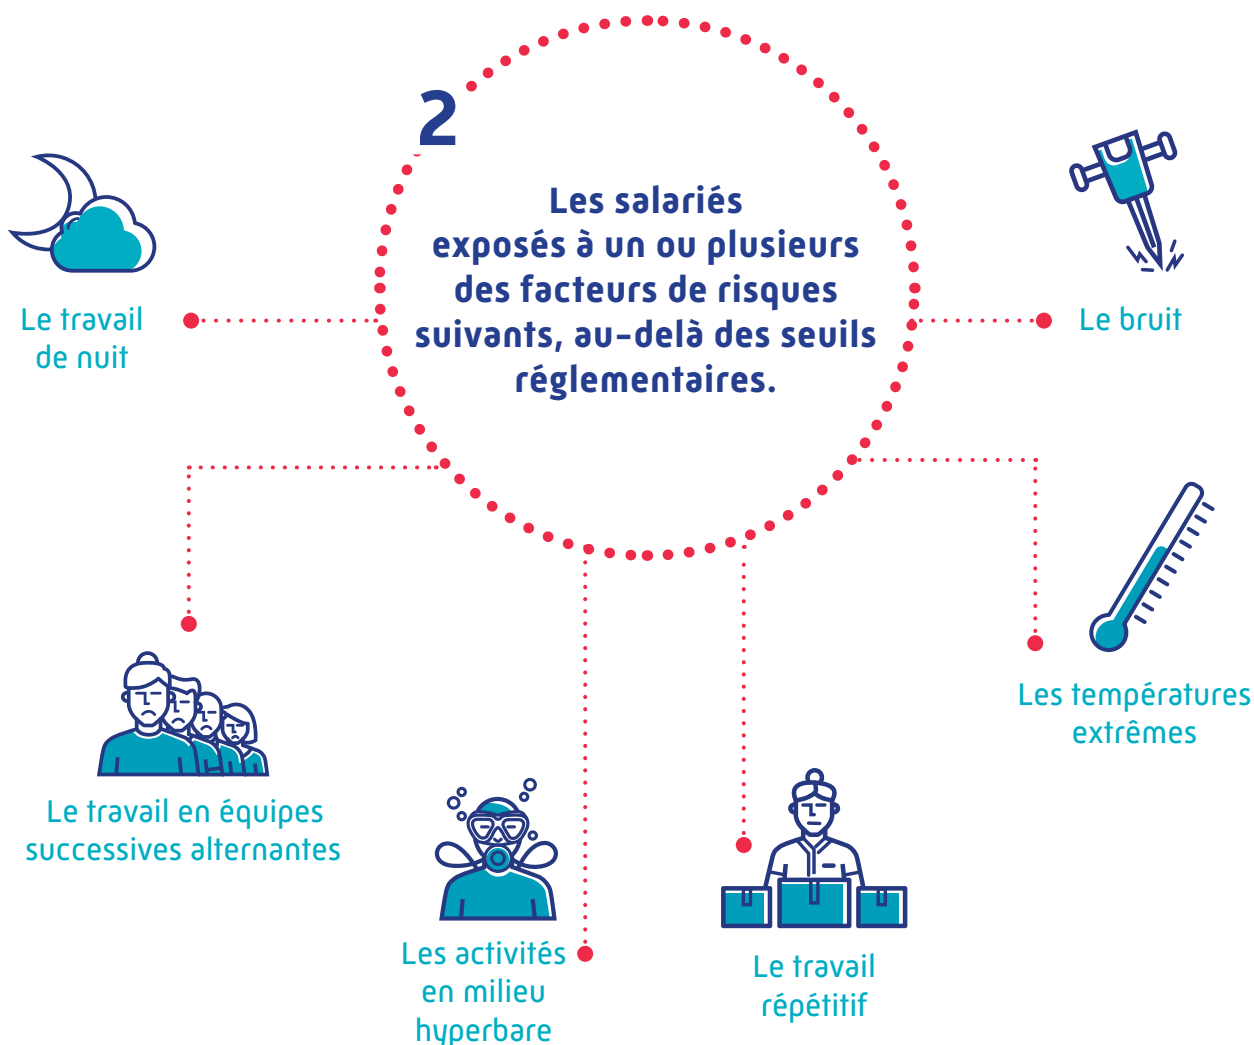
2

Les salariés exposés à un ou plusieurs des facteurs de risques suivants, au-delà des seuils réglementaires.

Le travail de nuit

Le bruit

Les températures extrêmes

Le travail en équipes successives alternantes

Les activités en milieu hyperbare

Le travail répétitif